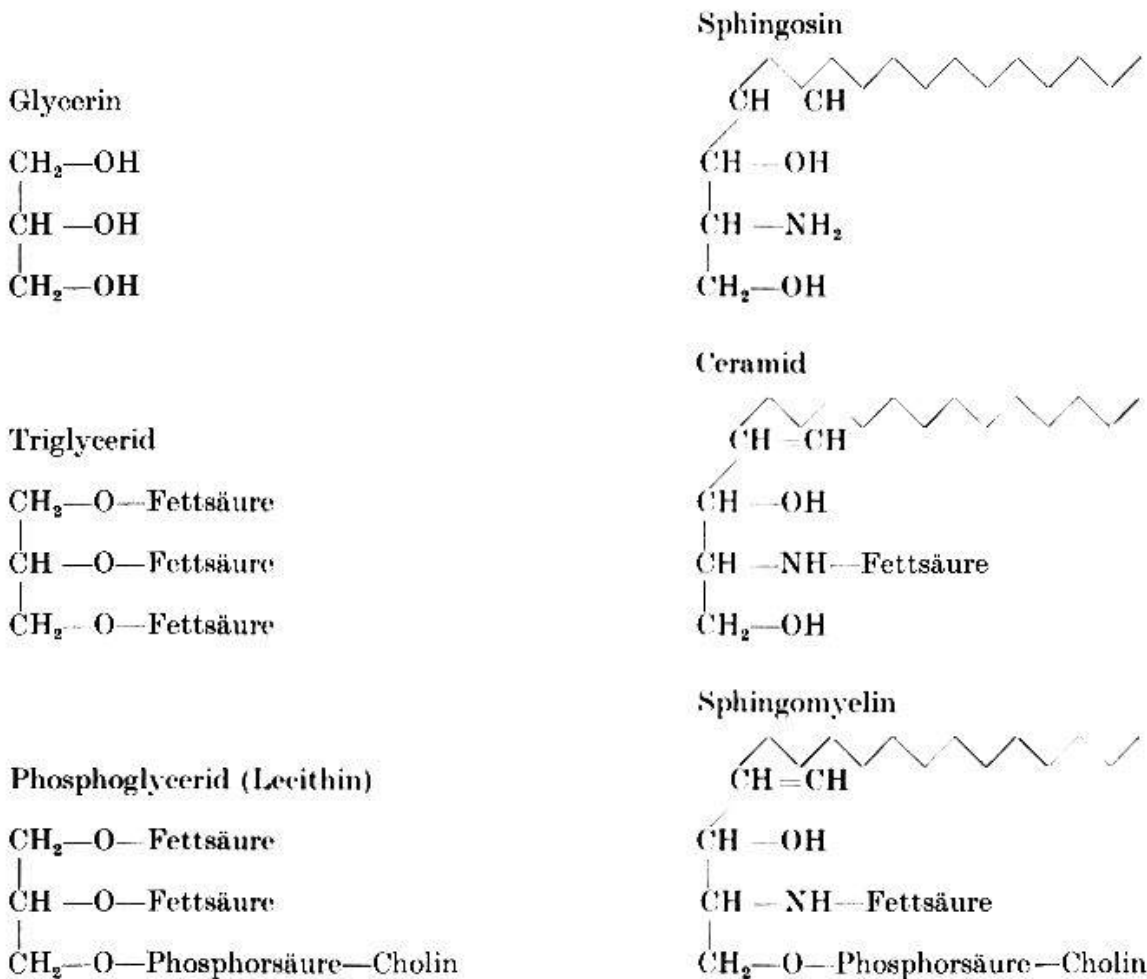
Glycerin

$CH_2$—OH
CH —OH
$CH_2$—OH

Triglycerid

$CH_2$—O—Fettsäure
CH —O—Fettsäure
$CH_2$—O—Fettsäure

Phosphoglycerid (Lecithin)

$CH_2$—O—Fettsäure
CH —O—Fettsäure
$CH_2$—O—Phosphorsäure—Cholin

Sphingosin

CH CH
CH —OH
CH —$NH_2$
$CH_2$—OH

Ceramid

CH = CH
CH —OH
CH —NH—Fettsäure
$CH_2$—OH

Sphingomyelin

CH = CH
CH —OH
CH —NH—Fettsäure
$CH_2$—O—Phosphorsäure—Cholin